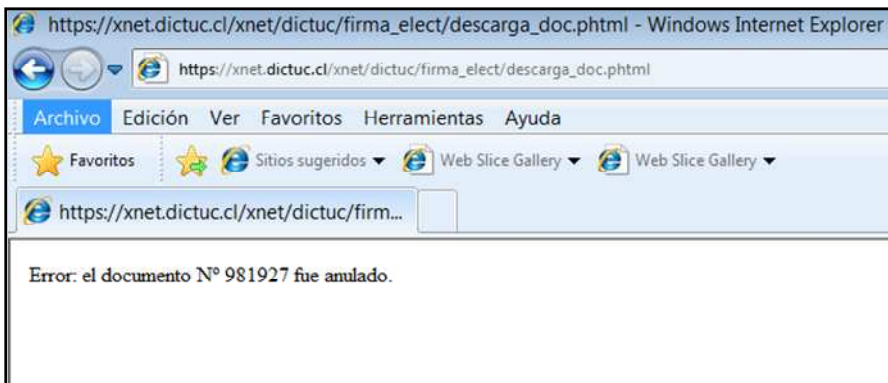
https://xnet.dictuc.cl/xnet/dictuc/firma_elect/descarga_doc.phtml - Windows Internet Explorer

https://xnet.dictuc.cl/xnet/dictuc/firma_elect/descarga_doc.phtml

Archivo Edición Ver Favoritos Herramientas Ayuda

Favoritos Sitios sugeridos ▾ Web Slice Gallery ▾ Web Slice Gallery ▾

https://xnet.dictuc.cl/xnet/dictuc/firm...

Error: el documento Nº 981927 fue anulado.